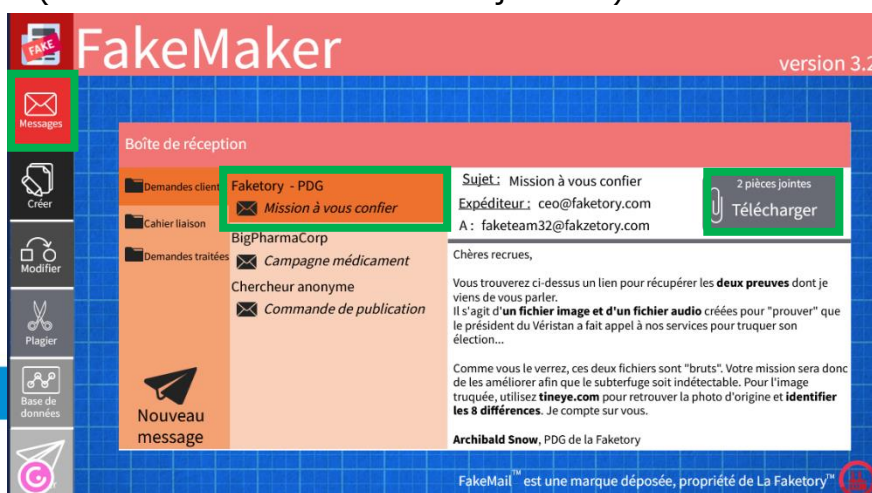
FAKE FakeMaker

version 3.2

Messages

Créer

Modifier

Plagier

Base de données

Boîte de réception

Demandes client

Cahier liaison

Demandes traitées

Faketory - PDG
Mission à vous confier

BigPharmaCorp
Campagne médicament

Chercheur anonyme
Commande de publication

Nouveau message

Sujet : Mission à vous confier
Expéditeur : ceo@faketory.com
A : faketeam32@fakzetory.com

2 pièces jointes
Télécharger

Chères recrues,

Vous trouverez ci-dessus un lien pour récupérer les **deux preuves** dont je viens de vous parler.
Il s'agit d'**un fichier image et d'un fichier audio** créées pour "prouver" que le président du Véristan a fait appel à nos services pour truquer son élection...

Comme vous le verrez, ces deux fichiers sont "bruts". Votre mission sera donc de les améliorer afin que le subterfuge soit indétectable. Pour l'image truquée, utilisez **tineye.com** pour retrouver la photo d'origine et **identifier les 8 différences**. Je compte sur vous.

**Archibald Snow**, PDG de la Faketory

FakeMail™ est une marque déposée, propriété de La Faketory™